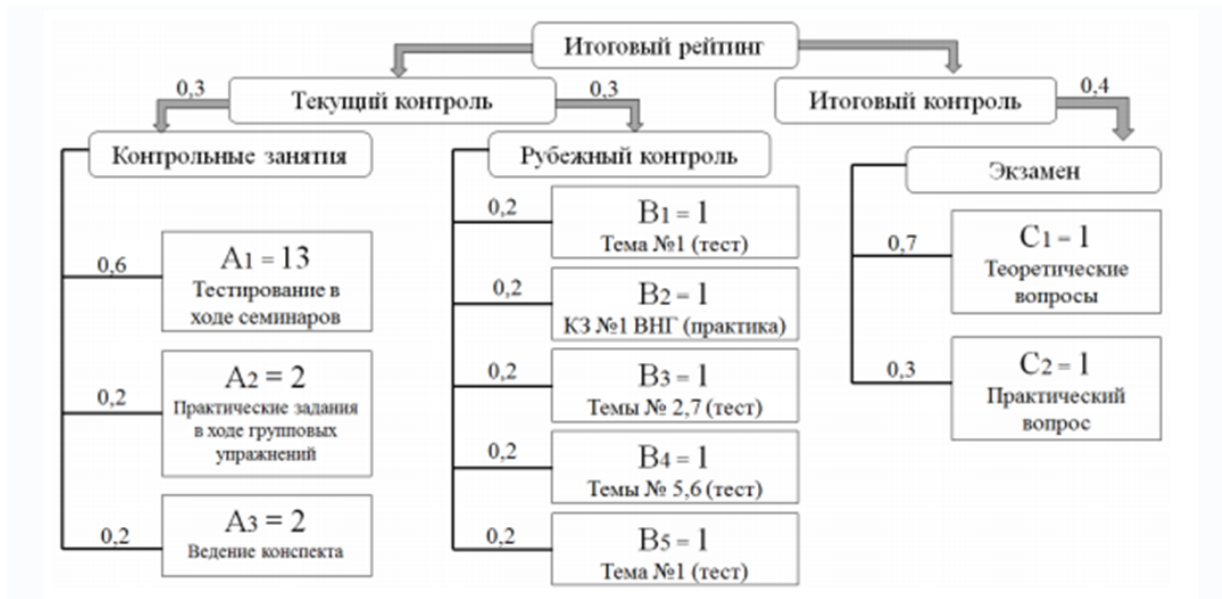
Итоговый рейтинг

0,3 Текущий контроль 0,3

Итоговый контроль 0,4

Контрольные занятия

0,6 $A_1 = 13$ Тестирование в ходе семинаров

0,2 $A_2 = 2$ Практические задания в ходе групповых упражнений

0,2 $A_3 = 2$ Ведение конспекта

Рубежный контроль

0,2 $B_1 = 1$ Тема №1 (тест)

0,2 $B_2 = 1$ КЗ №1 ВНГ (практика)

0,2 $B_3 = 1$ Темы № 2,7 (тест)

0,2 $B_4 = 1$ Темы № 5,6 (тест)

0,2 $B_5 = 1$ Тема №1 (тест)

Экзамен

0,7 $C_1 = 1$ Теоретические вопросы

0,3 $C_2 = 1$ Практический вопрос